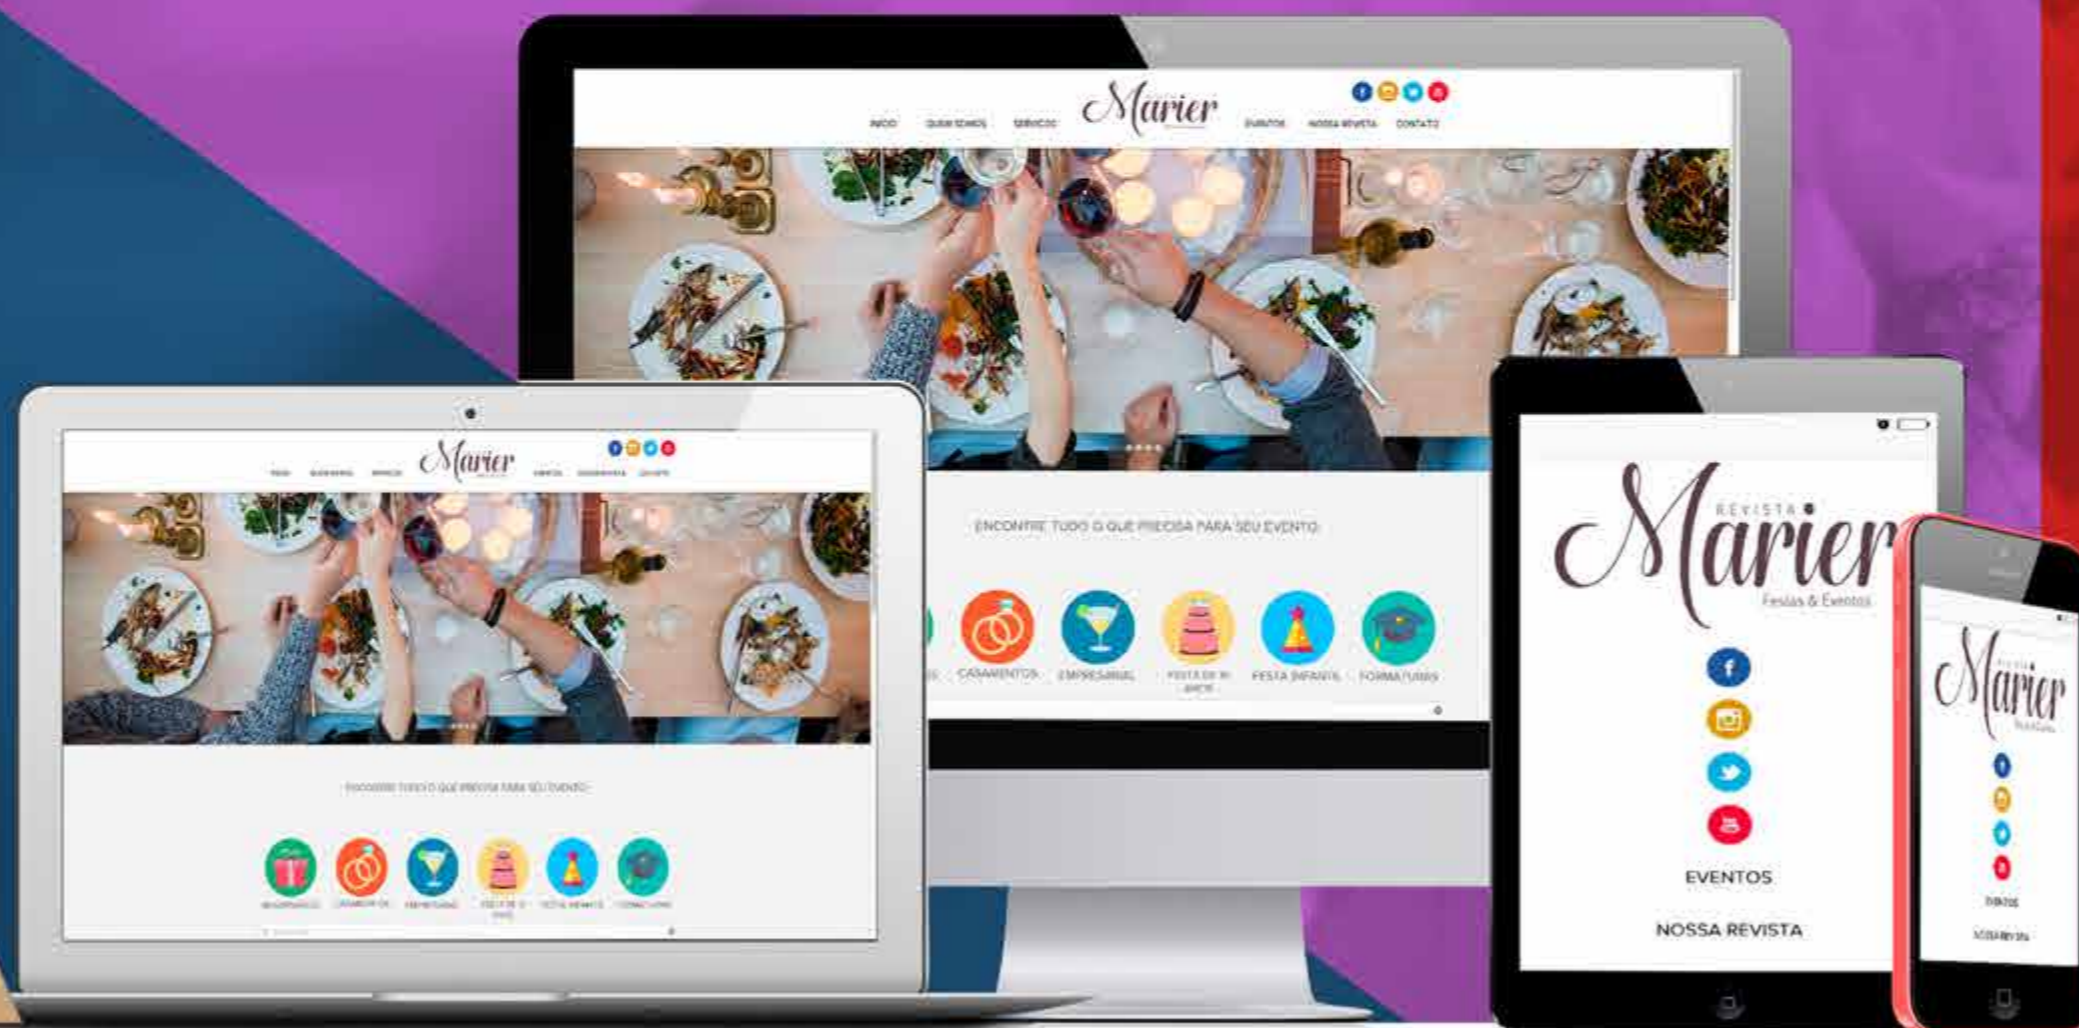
INICIO QUEM SOMOS SERVIÇOS Marier EVENTOS NOSSA REVISTA CONTATO

ENCONTRE TUDO O QUE PRECISA PARA SEU EVENTO

CASAMENTOS EMPRESARIAL FESTA DE 15 ANOS FESTA INFANTIL FORMATURAS

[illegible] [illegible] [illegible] Marier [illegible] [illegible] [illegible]

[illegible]

REVISTA Marier Festas & Eventos

EVENTOS

NOSSA REVISTA

Marier

EVENTOS

NOSSA REVISTA